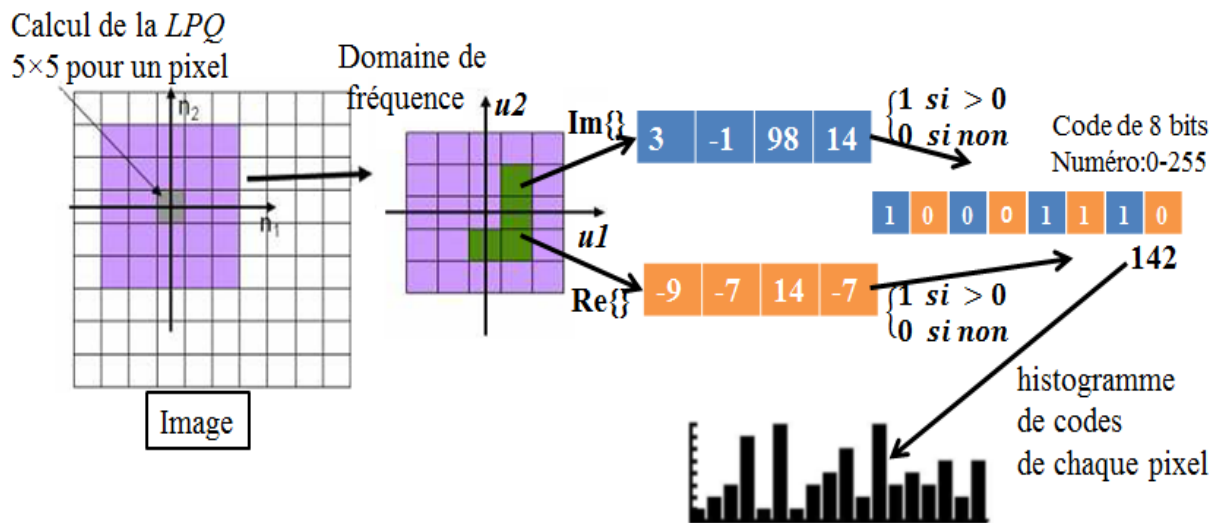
Calcul de la *LPQ* 5×5 pour un pixel

Domaine de fréquence

$n_2$

$n_1$

*u2*

*u1*

Im{}

| 3 | -1 | 98 | 14 |
|---|---|---|---|

$\begin{cases} 1 \ si > 0 \\ 0 \ si \ non \end{cases}$

Code de 8 bits
Numéro:0-255

| 1 | 0 | 0 | 0 | 1 | 1 | 1 | 0 |
|---|---|---|---|---|---|---|---|

142

Re{}

| -9 | -7 | 14 | -7 |
|---|---|---|---|

$\begin{cases} 1 \ si > 0 \\ 0 \ si \ non \end{cases}$

Image

histogramme de codes de chaque pixel